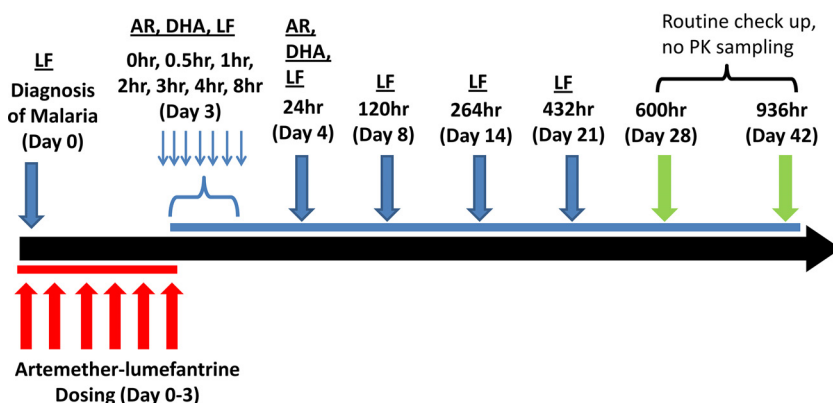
LF
Diagnosis of Malaria
(Day 0)

AR, DHA, LF
0hr, 0.5hr, 1hr, 2hr, 3hr, 4hr, 8hr
(Day 3)

AR, DHA, LF
24hr
(Day 4)

LF
120hr
(Day 8)

LF
264hr
(Day 14)

LF
432hr
(Day 21)

Routine check up, no PK sampling

600hr
(Day 28)

936hr
(Day 42)

Artemether-lumefantrine Dosing (Day 0-3)